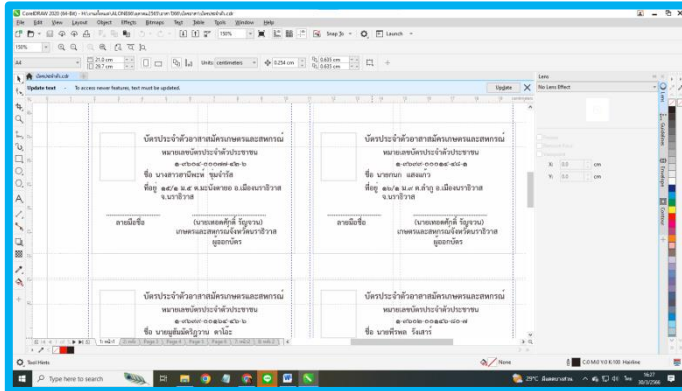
CorelDRAW 2020 (64-Bit) - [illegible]

File Edit View Layout Object Effects Bitmaps Text Table Tools Window Help

150% Snap To Launch

A4 21.0 cm 29.7 cm Units: centimeters 0.254 cm 0.635 cm 0.635 cm

Update text To access newer features, text must be updated. Update

บัตรประจำตัวอาสาสมัครเกษตรและสหกรณ์
หมายเลขบัตรประจำตัวประชาชน
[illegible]
ชื่อ นางสาวสานีหะห์ ขุนจำริต
ที่อยู่ ๑๔/๑ ม.๔ ต.มะนังตายอ อ.เมืองนราธิวาส จ.นราธิวาส
ลายมือชื่อ
(นายเทอดศักดิ์ รัญจวน)
เกษตรและสหกรณ์จังหวัดนราธิวาส
ผู้ออกบัตร

บัตรประจำตัวอาสาสมัครเกษตรและสหกรณ์
หมายเลขบัตรประจำตัวประชาชน
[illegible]
ชื่อ นายกนก แสงแก้ว
ที่อยู่ ๖๑/๑ ม.๓ ต.ลำภู อ.เมืองนราธิวาส จ.นราธิวาส
ลายมือชื่อ
(นายเทอดศักดิ์ รัญจวน)
เกษตรและสหกรณ์จังหวัดนราธิวาส
ผู้ออกบัตร

บัตรประจำตัวอาสาสมัครเกษตรและสหกรณ์
หมายเลขบัตรประจำตัวประชาชน
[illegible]
ชื่อ นายมูฮัมหมัดรีฎวาน ดาโอ๊ะ

บัตรประจำตัวอาสาสมัครเกษตรและสหกรณ์
หมายเลขบัตรประจำตัวประชาชน
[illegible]
ชื่อ นายพีรพล รัตนสาร

Lens
No Lens Effect

Tool Hints

None C:0 M:0 Y:0 K:100 Hairline

Type here to search

29°C 16:27